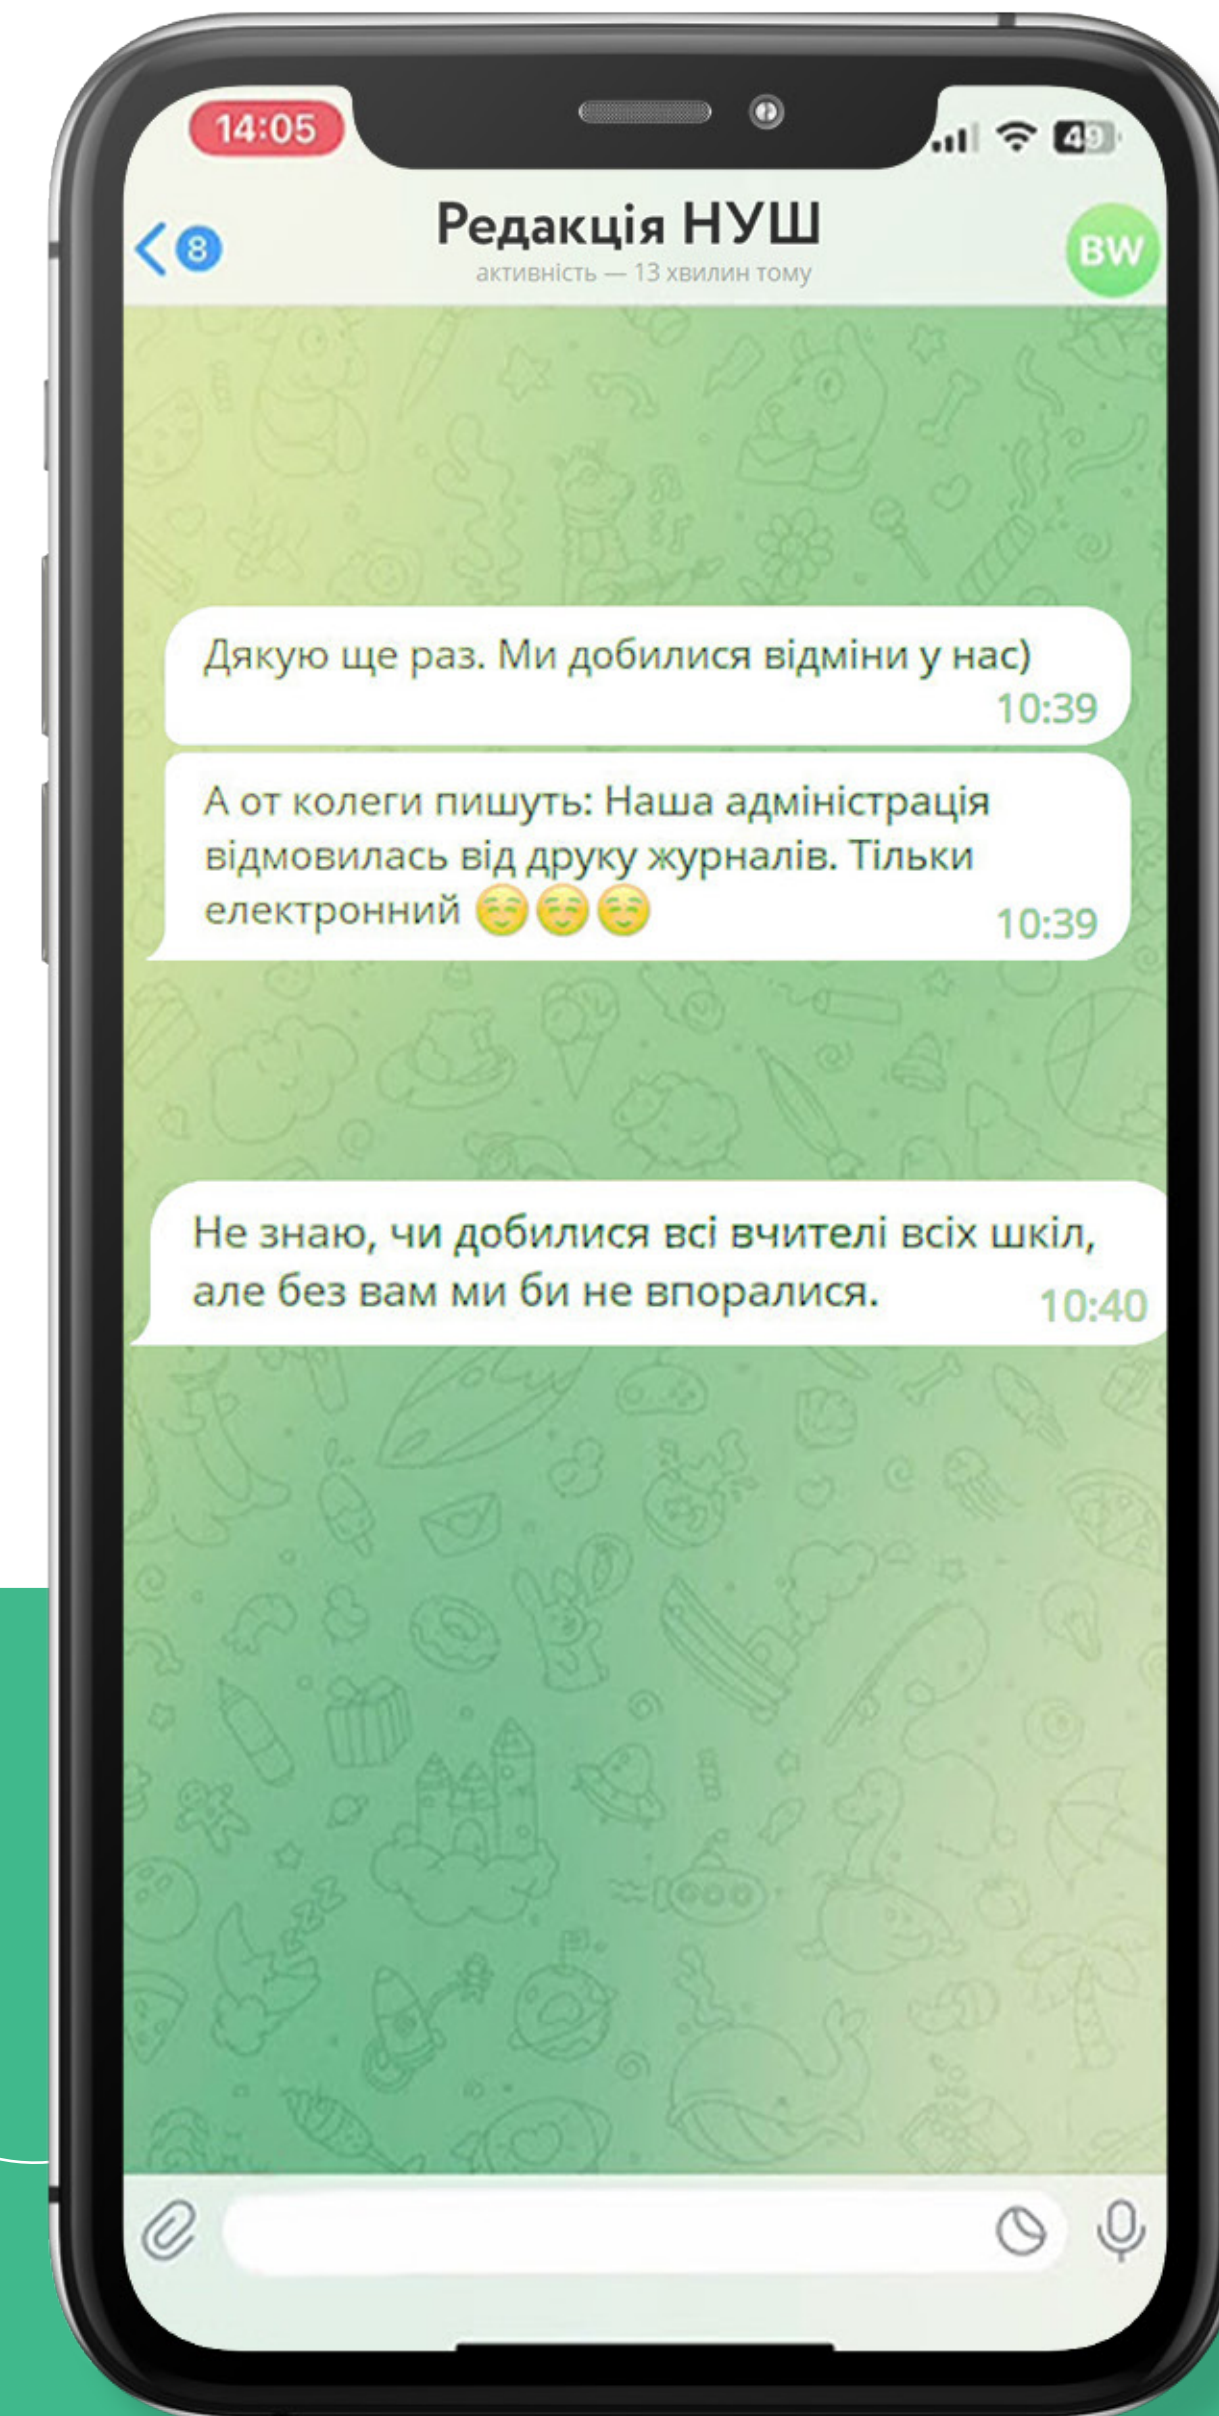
14:05

49

8

Редакція НУШ

активність — 13 хвилин тому

BW

Дякую ще раз. Ми добилися відміни у нас)
10:39

А от колеги пишуть: Наша адміністрація відмовилась від друку журналів. Тільки електронний ☺️☺️☺️
10:39

Не знаю, чи добилися всі вчителі всіх шкіл, але без вам ми би не впоралися.
10:40